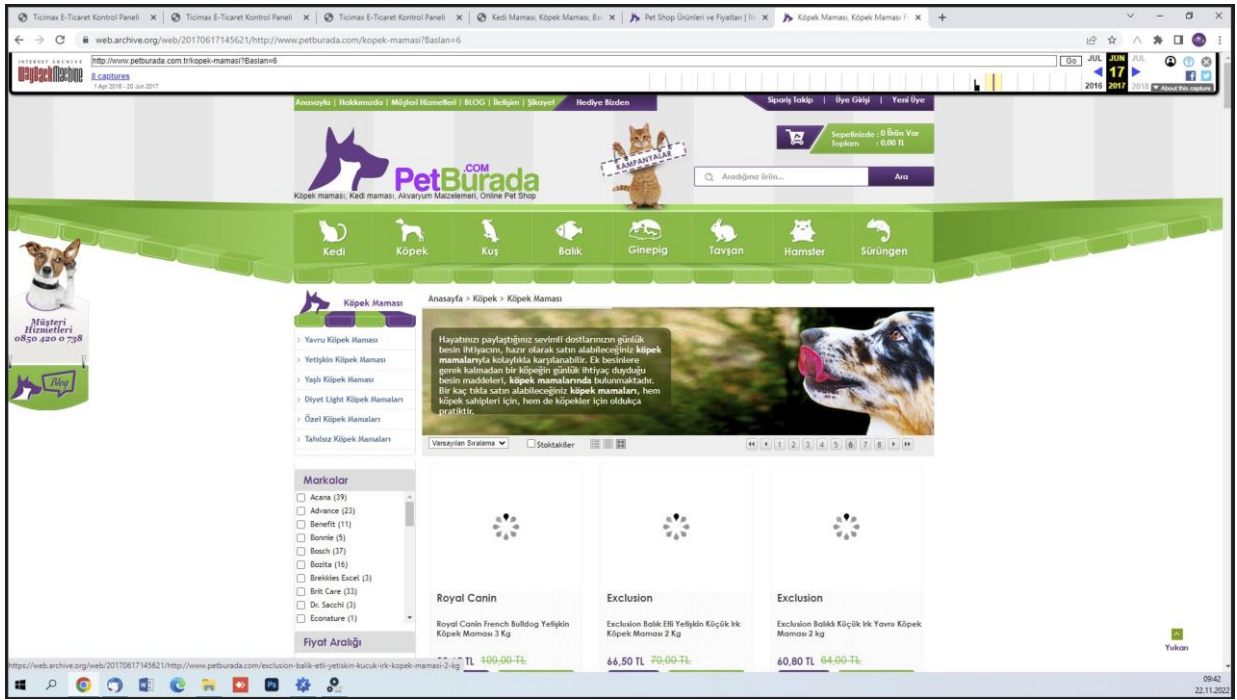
Ticimax E-Ticaret Kontrol Paneli | Ticimax E-Ticaret Kontrol Paneli | Ticimax E-Ticaret Kontrol Paneli | Kedi Maması, Köpek Maması, Ba | Pet Shop Ürünleri ve Fiyatları | Köpek Maması, Köpek Maması F

web.archive.org/web/20170617145621/http://www.petburada.com/kopek-mamasi?Baslan=6

INTERNET ARCHIVE WayBackMachine http://www.petburada.com.tr/kopek-mamasi?Baslan=6 Go JUL JUN JUL
8 captures 2016 17 2017 2018
1 Apr 2016 - 20 Jun 2017 About this capture

Anasayfa | Hakkımızda | Müşteri Hizmetleri | BLOG | İletişim | Şikayet Hediye Bizden

Sipariş Takip | Üye Girişi | Yeni Üye

Sepetinizde : 0 Ürün Var
Toplam : 0.00 TL

KAMPANYALAR

PetBurada.COM
Köpek maması, Kedi maması, Akvaryum Malzemeleri, Online Pet Shop

Aradığınız ürün... Ara

Kedi Köpek Kuş Balık Ginepig Tavşan Hamster Sürüngen

Müşteri Hizmetleri 0850 420 0 738

Blog

Köpek Maması

Yavru Köpek Maması
Yetişkin Köpek Maması
Yaşlı Köpek Maması
Diyet Light Köpek Mamaları
Özel Köpek Mamaları
Tahılsız Köpek Mamaları

Anasayfa > Köpek > Köpek Maması

Hayatınızı paylaştığınız sevimli dostlarınızın günlük besin ihtiyacını, hazır olarak satın alabileceğiniz köpek mamalarıyla kolaylıkla karşılanabilir. Ek besinlere gerek kalmadan bir köpeğin günlük ihtiyaç duyduğu besin maddeleri, köpek mamalarında bulunmaktadır. Bir kaç tıkla satın alabileceğiniz köpek mamaları, hem köpek sahipleri için, hem de köpekler için oldukça pratiktir.

Varsayılan Sıralama Stoktakiler

1 2 3 4 5 6 7 8

Markalar
Acana (39)
Advance (23)
Benefit (11)
Bonnie (5)
Bosch (37)
Bozita (16)
Brekkies Excel (3)
Brit Care (33)
Dr. Sacchi (3)
Econature (1)

Fiyat Aralığı

Royal Canin
Royal Canin French Bulldog Yetişkin Köpek Maması 3 Kg
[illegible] TL 100,00 TL

Exclusion
Exclusion Balık Etli Yetişkin Küçük Irk Köpek Maması 2 Kg
66,50 TL 70,00 TL

Exclusion
Exclusion Balıklı Küçük Irk Yavru Köpek Maması 2 kg
60,80 TL 64,00 TL

Yukarı

https://web.archive.org/web/20170617145621/http://www.petburada.com/exclusion-balik-etli-yetiskin-kucuk-irk-kopek-mamasi-2-kg

09:42
22.11.2022